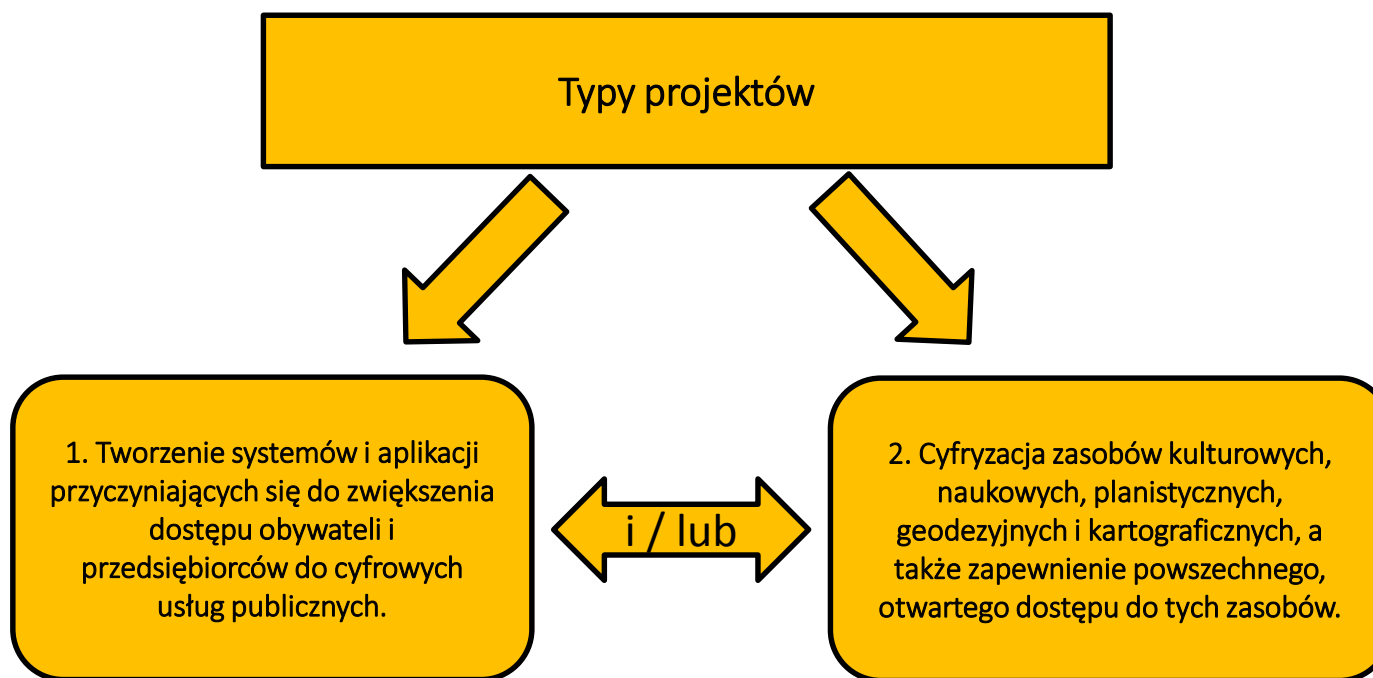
Typy projektów

1. Tworzenie systemów i aplikacji przyczyniających się do zwiększenia dostępu obywateli i przedsiębiorców do cyfrowych usług publicznych.

i / lub

2. Cyfryzacja zasobów kulturowych, naukowych, planistycznych, geodezyjnych i kartograficznych, a także zapewnienie powszechnego, otwartego dostępu do tych zasobów.